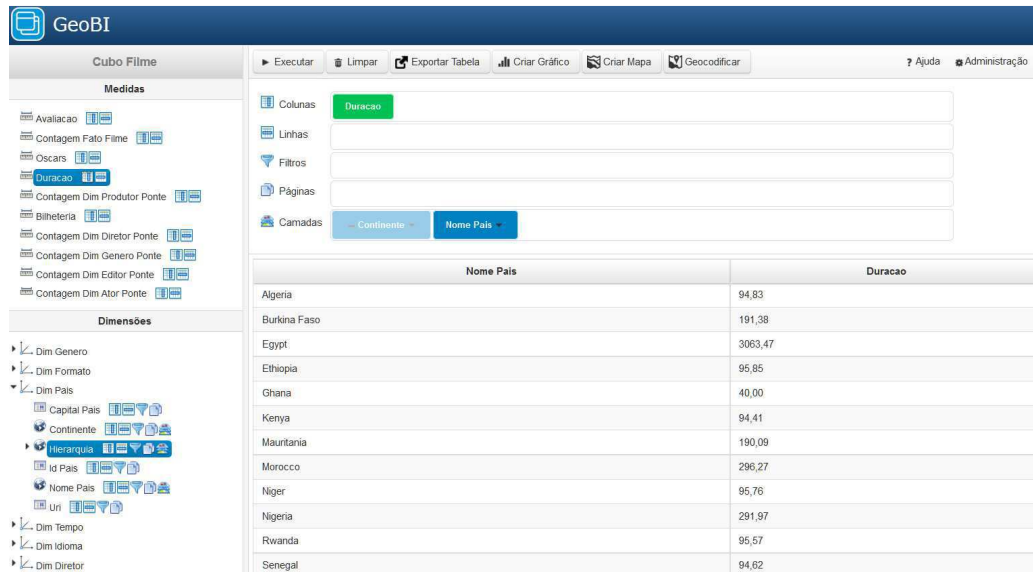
GeoBI

Cubo Filme

Medidas

Avaliacao
Contagem Fato Filme
Oscars
Duracao
Contagem Dim Produtor Ponte
Bilheteria
Contagem Dim Diretor Ponte
Contagem Dim Genero Ponte
Contagem Dim Editor Ponte
Contagem Dim Ator Ponte

Dimensões

Dim Genero
Dim Formato
Dim Pais
Capital Pais
Continente
Hierarquia
Id Pais
Nome Pais
Uri
Dim Tempo
Dim Idioma
Dim Diretor

Executar | Limpar | Exportar Tabela | Criar Gráfico | Criar Mapa | Geocodificar

Ajuda | Administração

Colunas | Duracao
Linhas
Filtros
Páginas
Camadas | Continente | Nome Pais

| Nome Pais | Duracao |
|---|---|
| Algeria | 94,83 |
| Burkina Faso | 191,38 |
| Egypt | 3063,47 |
| Ethiopia | 95,85 |
| Ghana | 40,00 |
| Kenya | 94,41 |
| Mauritania | 190,09 |
| Morocco | 296,27 |
| Niger | 95,76 |
| Nigeria | 291,97 |
| Rwanda | 95,57 |
| Senegal | 94,62 |